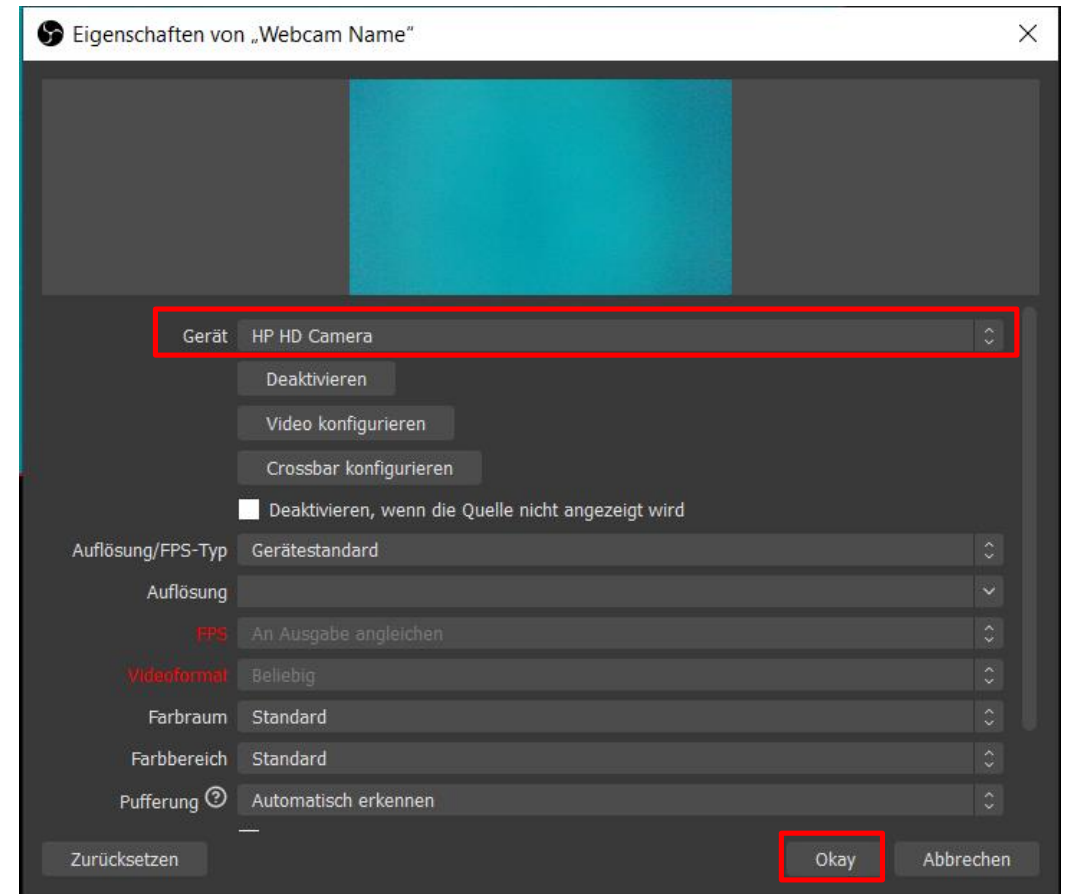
Eigenschaften von „Webcam Name"

×

Gerät HP HD Camera

Deaktivieren

Video konfigurieren

Crossbar konfigurieren

Deaktivieren, wenn die Quelle nicht angezeigt wird

Auflösung/FPS-Typ Gerätestandard

Auflösung

FPS An Ausgabe angleichen

Videoformat Beliebig

Farbraum Standard

Farbbereich Standard

Pufferung Automatisch erkennen

Zurücksetzen

Okay

Abbrechen